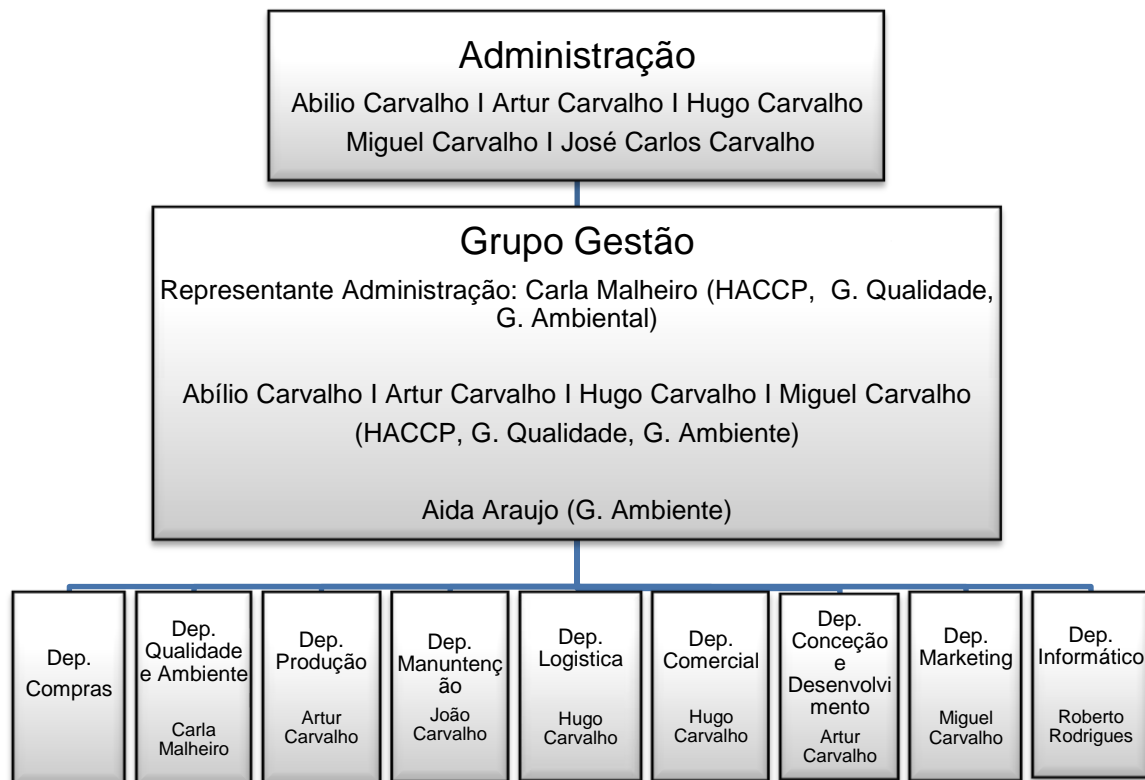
Administração

Abilio Carvalho I Artur Carvalho I Hugo Carvalho Miguel Carvalho I José Carlos Carvalho

Grupo Gestão

Representante Administração: Carla Malheiro (HACCP, G. Qualidade, G. Ambiental)

Abílio Carvalho I Artur Carvalho I Hugo Carvalho I Miguel Carvalho (HACCP, G. Qualidade, G. Ambiente)

Aida Araujo (G. Ambiente)

Dep. Compras

Dep. Qualidade e Ambiente

Carla Malheiro

Dep. Produção

Artur Carvalho

Dep. Manunteção

João Carvalho

Dep. Logistica

Hugo Carvalho

Dep. Comercial

Hugo Carvalho

Dep. Conceção e Desenvolvimento

Artur Carvalho

Dep. Marketing

Miguel Carvalho

Dep. Informático

Roberto Rodrigues